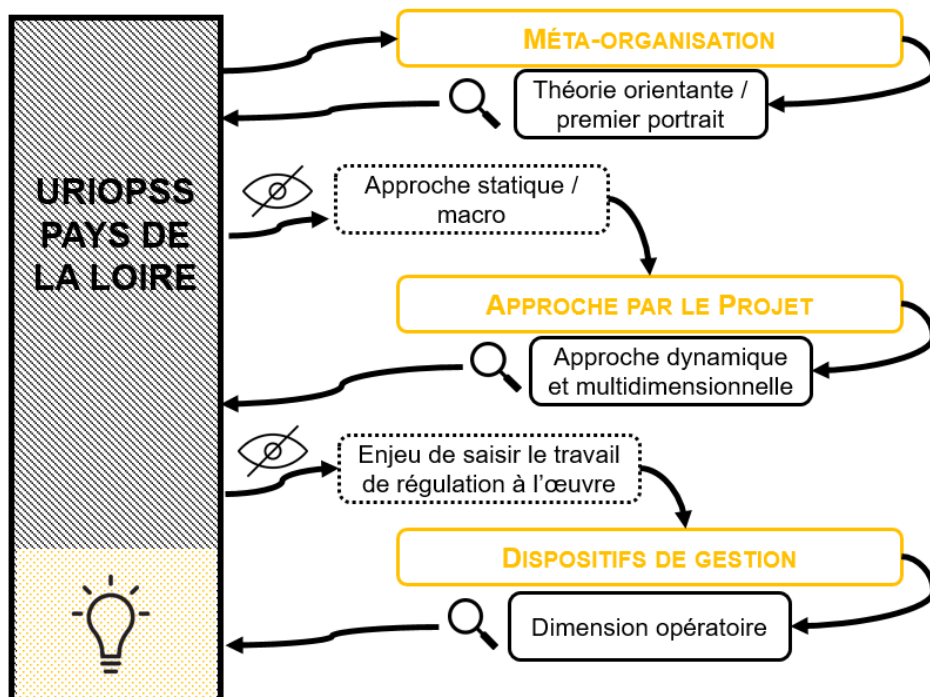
URIOPSS PAYS DE LA LOIRE

MÉTA-ORGANISATION

Théorie orientante / premier portrait

Approche statique / macro

APPROCHE PAR LE PROJET

Approche dynamique et multidimensionnelle

Enjeu de saisir le travail de régulation à l'œuvre

DISPOSITIFS DE GESTION

Dimension opératoire